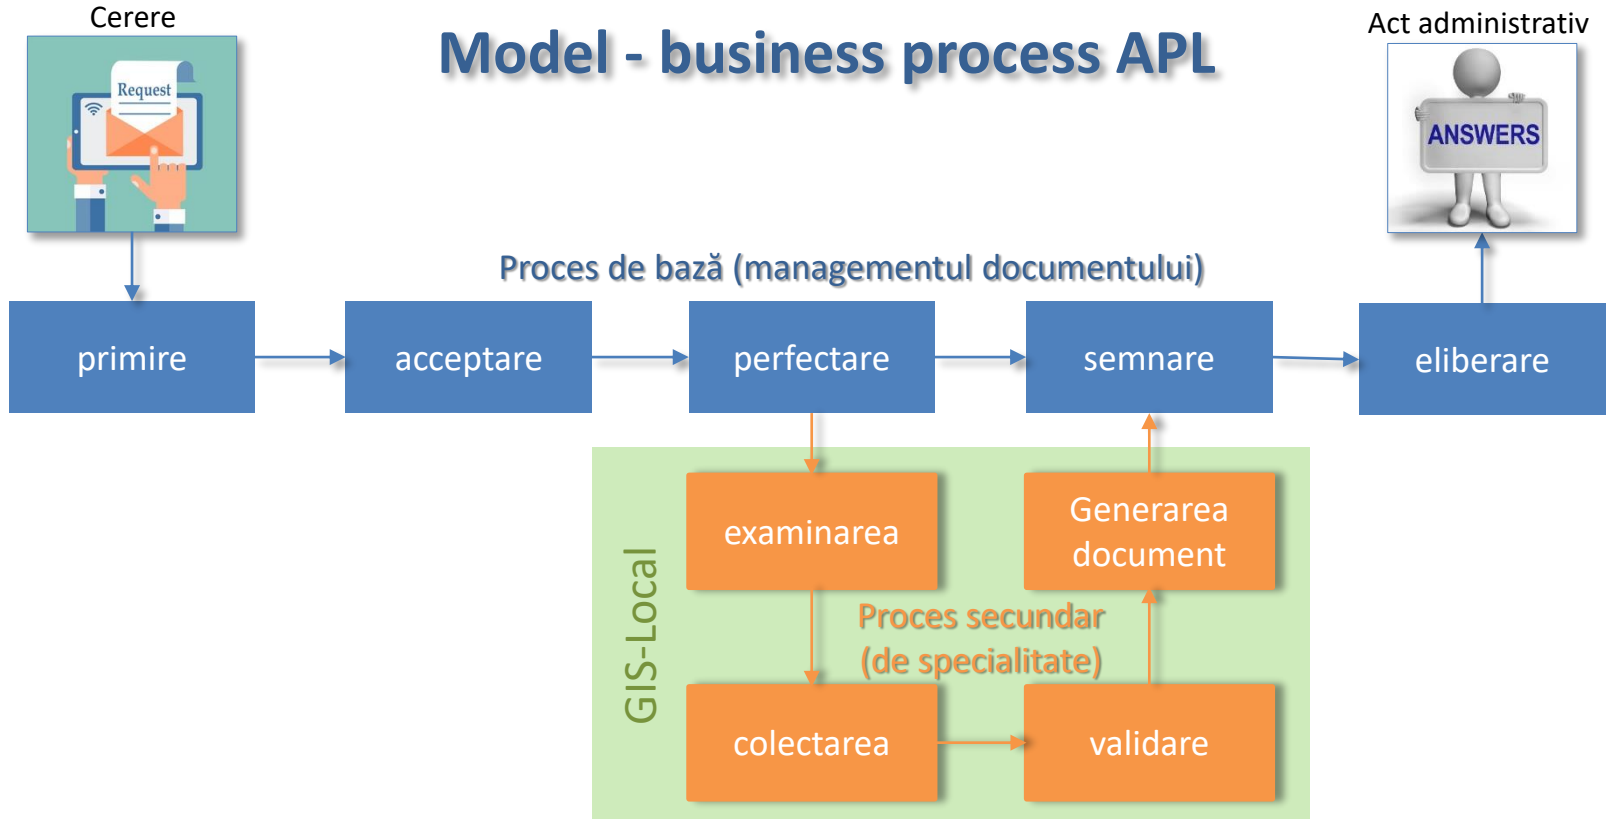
Cerere

Request

Model - business process APL

Act administrativ

ANSWERS

Proces de bază (managementul documentului)

primire

acceptare

perfectare

semnare

eliberare

GIS-Local

examinarea

Generarea document

Proces secundar (de specialitate)

colectarea

validare